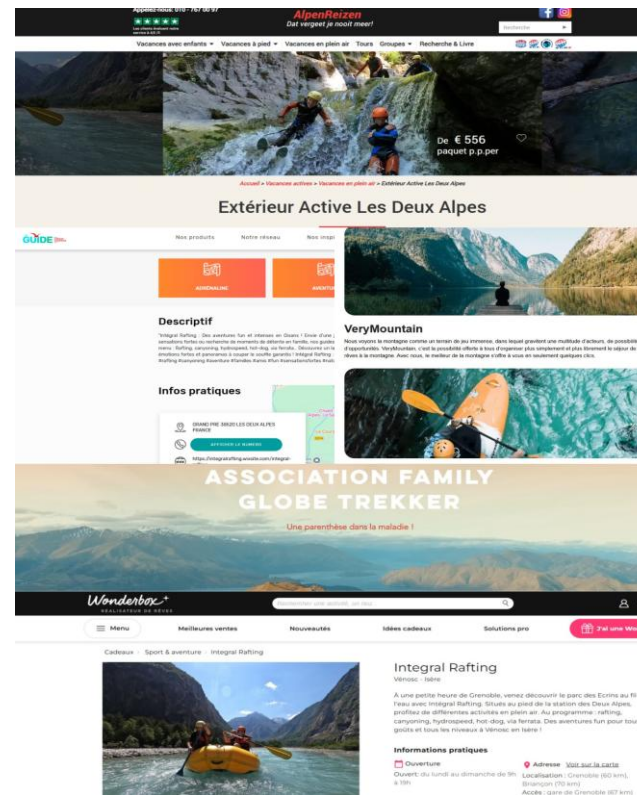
Appelez-nous: 010 - 767 00 97

AlpenReizen
Dat vergeet je nooit meer!

Recherche

Vacances avec enfants Vacances à pied Vacances en plein air Tours Groupes Recherche & Livre

De € 556
paquet p.p.per

Accueil » Vacances actives » Vacances en plein air » Extérieur Active Les Deux Alpes

Extérieur Active Les Deux Alpes

GUIDE

Nos produits Notre réseau Nos inspi

ADRÉNALINE

AVENTU

Descriptif

"Intégral Rafting : Des aventures fun et intenses en Oisans ! Envie d'une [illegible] sensations fortes ou recherche de moments de détente en famille, nos guides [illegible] Rafting, canyoning, hydrospeed, hot-dog, via ferrata... Découvrez un la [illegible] émotions fortes et panoramas à couper le souffle garantis ! Intégral Rafting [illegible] #rafting #canyoning #aventure #familles #amis #fun #sensationsfortes #sal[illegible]

Infos pratiques

GRAND PRE 38520 LES DEUX ALPES FRANCE

AFFICHER LE NUMERO

https://integralrafting.wixsite.com/integral-

VeryMountain

Nous voyons la montagne comme un terrain de jeu immense, dans lequel gravitent une multitude d'acteurs, de possibilit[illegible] d'opportunités. VeryMountain, c'est la possibilité offerte à tous d'organiser plus simplement et plus librement le séjour de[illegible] rêves à la montagne. Avec nous, le meilleur de la montagne s'offre à vous en seulement quelques clics.

ASSOCIATION FAMILY GLOBE TREKKER

Une parenthèse dans la maladie !

Wonderbox
RÉALISATEUR DE RÊVES

Recherchez une activité, un lieu...

Menu Meilleures ventes Nouveautés Idées cadeaux Solutions pro J'ai une Wo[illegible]

Cadeaux › Sport & aventure › Integral Rafting

Integral Rafting
Vénosc · Isère

À une petite heure de Grenoble, venez découvrir le parc des Ecrins au fil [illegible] l'eau avec Intégral Rafting. Situés au pied de la station des Deux Alpes, profitez de différentes activités en plein air. Au programme : rafting, canyoning, hydrospeed, hot-dog, via ferrata. Des aventures fun pour tous goûts et tous les niveaux à Vénosc en Isère !

Informations pratiques

Ouverture
Ouvert: du lundi au dimanche de 9h à 19h

Adresse Voir sur la carte
Localisation : Grenoble (60 km), Briançon (70 km)
Accès : gare de Grenoble (67 km)